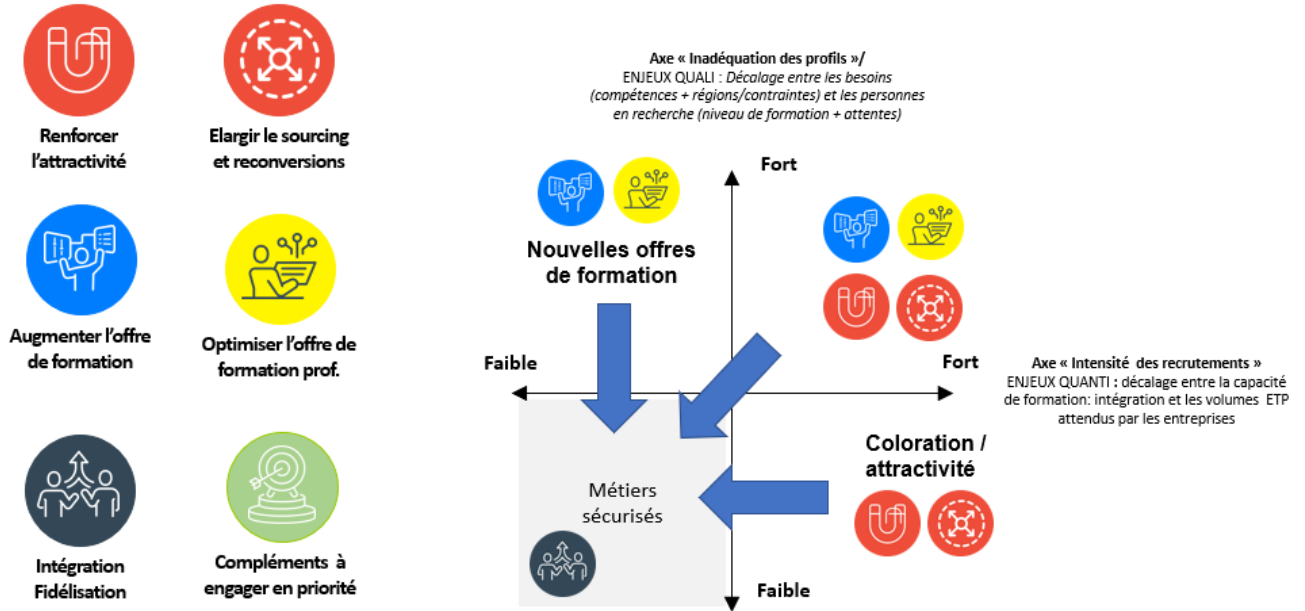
Renforcer l'attractivité

Elargir le sourcing et reconversions

Augmenter l'offre de formation

Optimiser l'offre de formation prof.

Intégration Fidélisation

Compléments à engager en priorité

Axe « Inadéquation des profils »/
ENJEUX QUALI : Décalage entre les besoins (compétences + régions/contraintes) et les personnes en recherche (niveau de formation + attentes)

Fort

Nouvelles offres de formation

Faible

Fort

Axe « Intensité des recrutements »
ENJEUX QUANTI : décalage entre la capacité de formation: intégration et les volumes ETP attendus par les entreprises

Coloration / attractivité

Métiers sécurisés

Faible